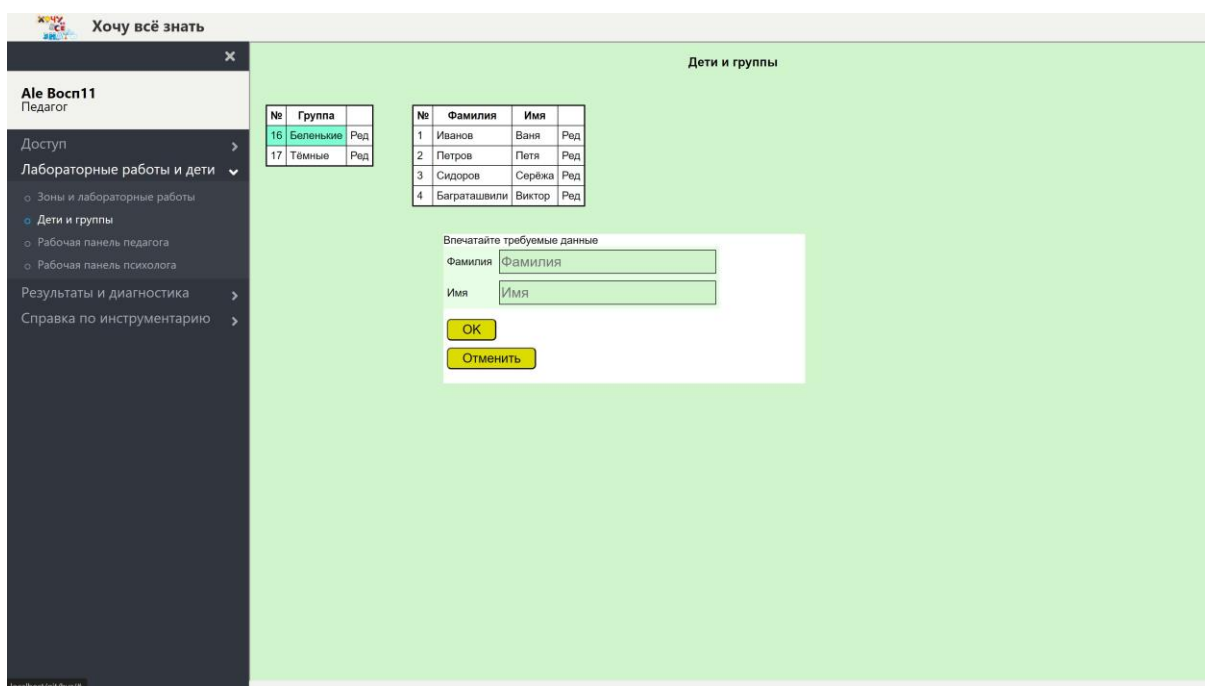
Хочу всё знать

×

Ale Восп11
Педагог

Доступ >

Лабораторные работы и дети ⌄

Зоны и лабораторные работы

Дети и группы

Рабочая панель педагога

Рабочая панель психолога

Результаты и диагностика >

Справка по инструментарию >

Дети и группы

| № | Группа | |
|---|---|---|
| 16 | Беленькие | Ред |
| 17 | Тёмные | Ред |

| № | Фамилия | Имя | |
|---|---|---|---|
| 1 | Иванов | Ваня | Ред |
| 2 | Петров | Петя | Ред |
| 3 | Сидоров | Серёжа | Ред |
| 4 | Баграташвили | Виктор | Ред |

Впечатайте требуемые данные

Фамилия Фамилия

Имя Имя

OK

Отменить

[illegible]